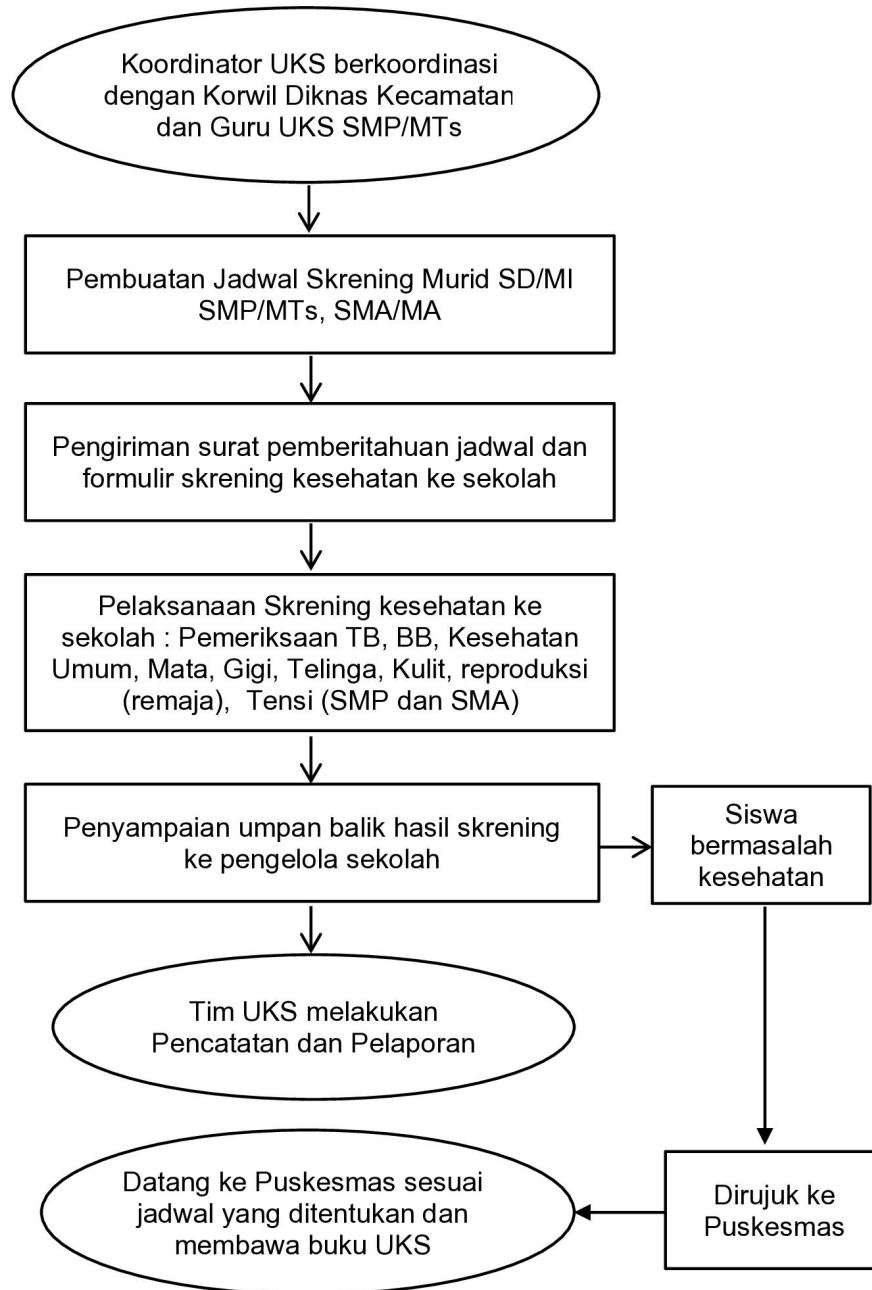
Koordinator UKS berkoordinasi dengan Korwil Diknas Kecamatan dan Guru UKS SMP/MTs

Pembuatan Jadwal Skrening Murid SD/MI SMP/MTs, SMA/MA

Pengiriman surat pemberitahuan jadwal dan formulir skrening kesehatan ke sekolah

Pelaksanaan Skrening kesehatan ke sekolah : Pemeriksaan TB, BB, Kesehatan Umum, Mata, Gigi, Telinga, Kulit, reproduksi (remaja), Tensi (SMP dan SMA)

Penyampaian umpan balik hasil skrening ke pengelola sekolah

Siswa bermasalah kesehatan

Tim UKS melakukan Pencatatan dan Pelaporan

Dirujuk ke Puskesmas

Datang ke Puskesmas sesuai jadwal yang ditentukan dan membawa buku UKS